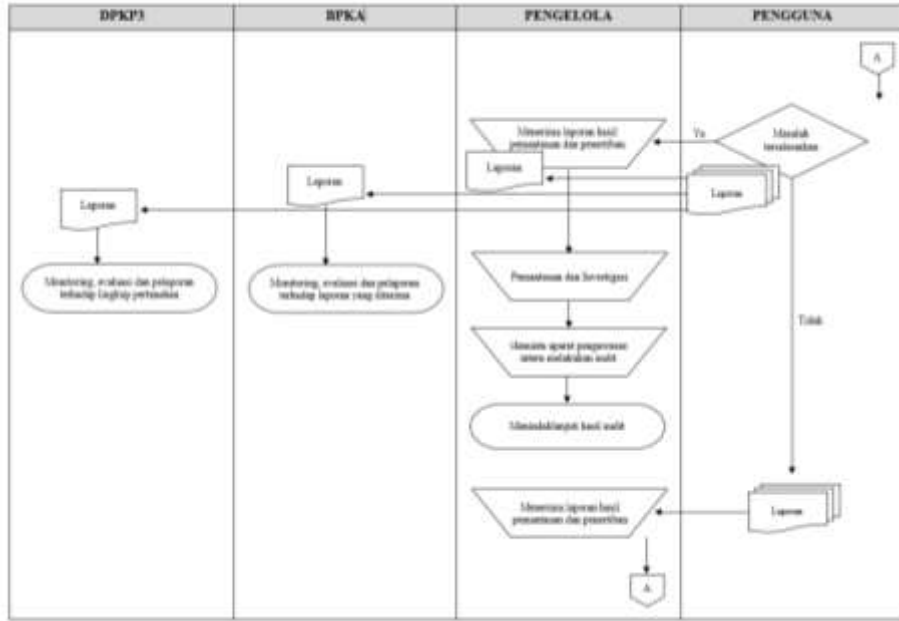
| DPKP3 | BPKA | PENGELOLA | PENGGUNA |
|---|---|---|---|

A

Menerima laporan hasil pemantauan dan penertiban

Ya

Masalah terselesaikan

Laporan

Laporan

Laporan

Laporan

Monitoring, evaluasi dan pelaporan terhadap langkah pertanahan

Monitoring, evaluasi dan pelaporan terhadap laporan yang diterima

Pemantauan dan Investigasi

Meminta aparat pengawasan intern melakukan audit

Menindaklanjuti hasil audit

Tidak

Menerima laporan hasil pemantauan dan penertiban

Laporan

A